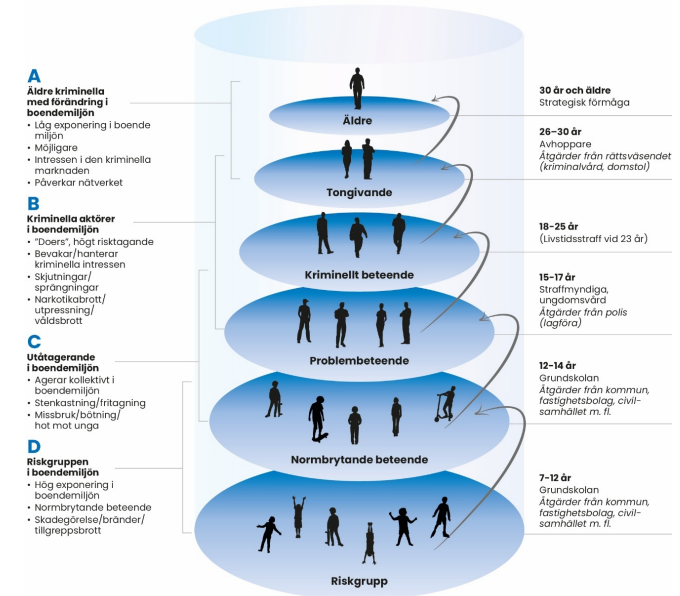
A
Äldre kriminella med förändring i boendemiljön
• Låg exponering i boendemiljön
• Möjligare
• Intressen i den kriminella marknaden
• Påverkar nätverket

B
Kriminella aktörer i boendemiljön
• "Doers", högt risktagande
• Bevakar/hanterar kriminella intressen
• Skjutningar/sprängningar
• Narkotikabrott/utpressning/våldsbrott

C
Utåtagerande i boendemiljön
• Agerar kollektivt i boendemiljön
• Stenkastning/fritagning
• Missbruk/bötning/hot mot unga

D
Riskgruppen i boendemiljön
• Hög exponering i boendemiljön
• Normbrytande beteende
• Skadegörelse/bränder/tillgreppsbrott

Äldre
Tongivande
Kriminellt beteende
Problembeteende
Normbrytande beteende
Riskgrupp

30 år och äldre
Strategisk förmåga

26–30 år
Avhoppare
Åtgärder från rättsväsendet (kriminalvård, domstol)

18–25 år
(Livstidsstraff vid 23 år)

15–17 år
Straffmyndiga, ungdomsvård
Åtgärder från polis (lagföra)

12–14 år
Grundskolan
Åtgärder från kommun, fastighetsbolag, civilsamhället m. fl.

7–12 år
Grundskolan
Åtgärder från kommun, fastighetsbolag, civilsamhället m. fl.